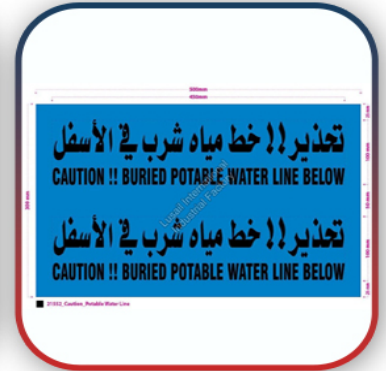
500mm
450mm
تحذير !! خط مياه شرب في الأسفل
CAUTION !! BURIED POTABLE WATER LINE BELOW
تحذير !! خط مياه شرب في الأسفل
CAUTION !! BURIED POTABLE WATER LINE BELOW
300 mm
25 mm
100 mm
50 mm
100 mm
25 mm
Lizard International Industrial Factory
21002_Caution_Potable Water Line